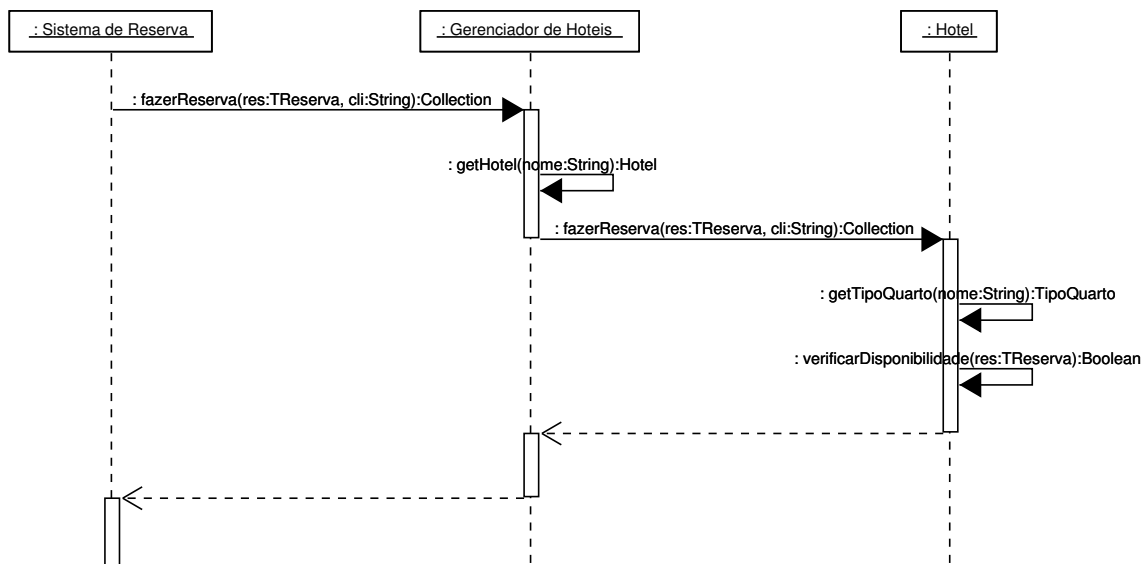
: Sistema de Reserva

: Gerenciador de Hoteis

: Hotel

: fazerReserva(res:TReserva, cli:String):Collection

: getHotel(nome:String):Hotel

: fazerReserva(res:TReserva, cli:String):Collection

: getTipoQuarto(nome:String):TipoQuarto

: verificarDisponibilidade(res:TReserva):Boolean